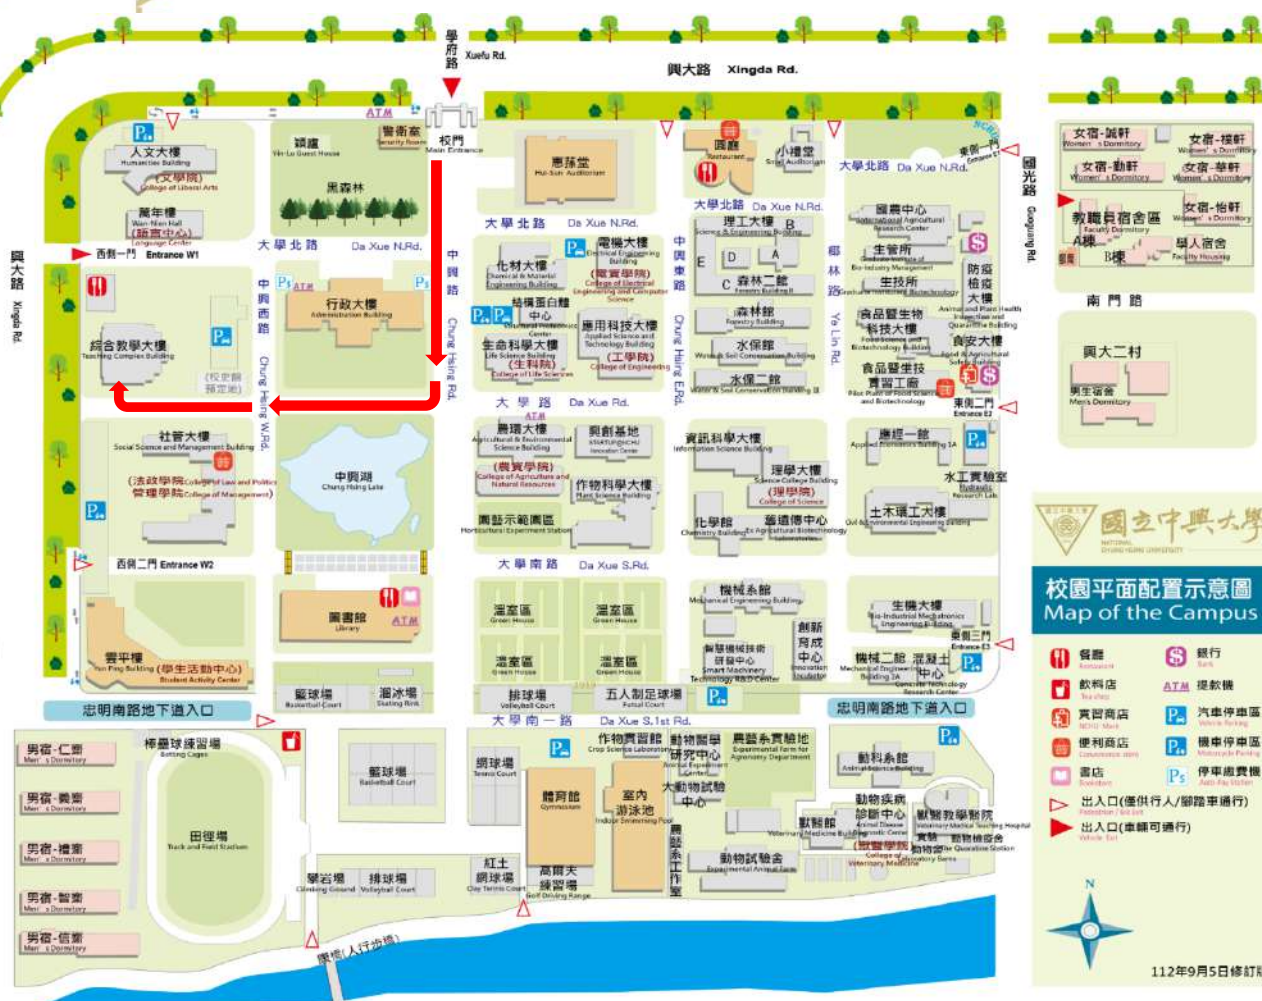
學府路 Xuefu Rd.

興大路 Xingda Rd.

國光路 Guoguang Rd.

興大路 Xingda Rd.

ATM

人文大樓 Humanities Building (文學院) College of Liberal Arts

萬年樓 Wan-Nien Hall (語言中心) Language Center

西側一門 Entrance W1

頌廬 Yin-Lu Guest House

黑森林

警衛室 Security Room

校門 Main Entrance

惠蓀堂 Hui-Sun Auditorium

圓廊 Restaurant

小禮堂 Small Auditorium

東側一門 Entrance E1

大學北路 Da Xue N.Rd.

國農中心 International Agricultural Research Center

生管所 Graduate Institute of Bio-Industry Management

生技所 Graduate Institute of Biotechnology

防疫檢疫大樓 Animal and Plant Health Inspection and Quarantine Building

食品暨生物科技大樓 Food Science and Biotechnology Building

食品暨生技實習工廠 Pilot Plant of Food Science and Biotechnology

食安大樓 Food & Agricultural Safety Building

東側二門 Entrance E2

理工大樓 Science & Engineering Building

B

D A E C 森林二館 Forestry Building II

森林館 Forestry Building

水保館 Water & Soil Conservation Building

水保二館 Water & Soil Conservation Building II

大學北路 Da Xue N.Rd.

中興路 Chung Hsing Rd.

中興西路 Chung Hsing W.Rd.

中興東路 Chung Hsing E.Rd.

椰林路 Ye Lin Rd.

化材大樓 Chemical & Materials Engineering Building

電機大樓 Electrical Engineering Building (電資學院) College of Electrical Engineering and Computer Science

結構蛋白體中心 Structural Proteomics Research Center

應用科技大樓 Applied Science and Technology Building (工學院) College of Engineering

生命科學大樓 Life Science Building (生科院) College of Life Sciences

行政大樓 Administration Building

綜合教學大樓 Teaching Complex Building

(校史館預定地)

大學路 Da Xue Rd.

社管大樓 Social Science and Management Building

(法政學院 College of Law and Politics)

管理學院 College of Management)

中興湖 Chung Hsing Lake

農環大樓 Agricultural & Environmental Science Building (農資學院) College of Agriculture and Natural Resources

興創基地 STARTUP@NCHU Innovation Center

作物科學大樓 Plant Science Building

園藝示範溫室 Horticultural Experiment Station

資訊科學大樓 Information Science Building

理學大樓 Science College Building (理學院) College of Science

化學館 Chemistry Building

農環傳中心 Ex Agricultural Biotechnology Laboratories

應經一館 Applied Economics Building 1A

水工實驗室 Hydraulic Research Lab

土木環工大樓 Civil & Environmental Engineering Building

西側二門 Entrance W2

大學南路 Da Xue S.Rd.

圖書館 Library

雲平樓 Yun Ping Building (學生活動中心) Student Activity Center

溫室區 Green House

溫室區 Green House

溫室區 Green House

溫室區 Green House

機械系館 Mechanical Engineering Building

智慧機械技術研發中心 Smart Machinery Technology R&D Center

創新育成中心 Innovation Incubator

生機大樓 Bio-Industrial Mechatronics Engineering Building

機械二館 Mechanical Engineering Building 2A

混凝土中心 Concrete Technology Research Center

東側三門 Entrance E3

籃球場 Basketball Court

溜冰場 Skating Rink

排球場 Volleyball Court

五人制足球場 Futsal Court

忠明南路地下道入口

大學南一路 Da Xue S.1st Rd.

忠明南路地下道入口

男宿-仁齋 Men's Dormitory

男宿-義齋 Men's Dormitory

男宿-禮齋 Men's Dormitory

男宿-智齋 Men's Dormitory

男宿-信齋 Men's Dormitory

棒壘球練習場 Batting Cages

田徑場 Track and Field Stadium

籃球場 Basketball Court

攀岩場 Climbing Ground

排球場 Volleyball Court

網球場 Tennis Court

紅土網球場 Clay Tennis Court

體育館 Gymnasium

室內游泳池 Indoor Swimming Pool

高爾夫練習場 Golf Driving Range

作物實習館 Crop Science Laboratory

動物醫學研究中心 Animal Experiment Center

農藝系實驗地 Experimental Farm for Agronomy Department

大動物試驗中心

農藝系工作室

動物試驗舍 Experimental Animal Farm

動科系館 Animal Science Building

動物疾病診斷中心 Animal Disease Diagnostic Center

獸醫館 Veterinary Medicine Building

(獸醫學院) College of Veterinary Medicine

獸醫教學醫院 Veterinary Medical Teaching Hospital

禽病檢疫舍 Quarantine Station

動物檢疫舍 Laboratory Barn

康橋(人行步道)

女宿-誠軒 Women's Dormitory

女宿-樸軒 Women's Dormitory

女宿-勤軒 Women's Dormitory

女宿-華軒 Women's Dormitory

女宿-怡軒 Women's Dormitory

教職員宿舍區 Faculty Dormitory

A棟 B棟

學人宿舍 Faculty Housing

南門路

興大二村

男生宿舍 Men's Dormitory

國立中興大學 NATIONAL CHUNG HSING UNIVERSITY

校園平面配置示意圖 Map of the Campus

餐廳 Restaurant

銀行 Bank

飲料店 Tea shop

ATM 提款機

實習商店 NCHU Mart

汽車停車區 Vehicle Parking

便利商店 Convenience store

機車停車區 Motorcycle Parking

書店 Bookstore

停車繳費機 Auto Pay Station

出入口(僅供行人/腳踏車通行) Pedestrian / Bike Exit

出入口(車輛可通行) Vehicle Exit

N

112年9月5日修訂